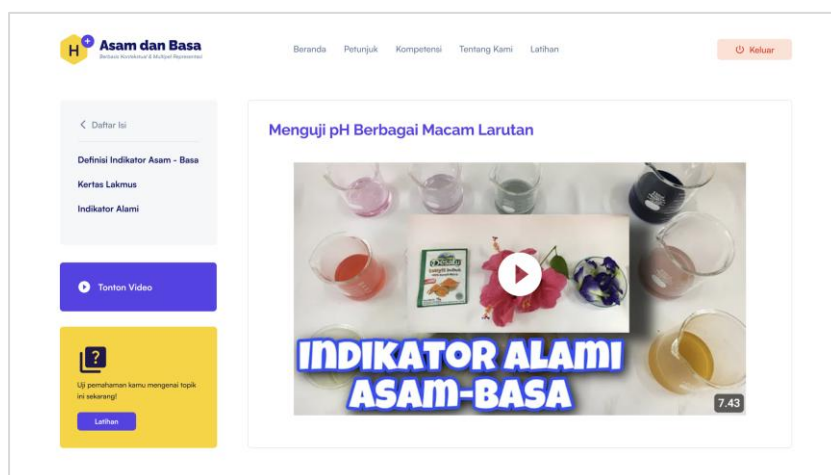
H Asam dan Basa
Berbasis Kontekstual & Multipel Representasi

Beranda Petunjuk Kompetensi Tentang Kami Latihan

Keluar

< Daftar Isi

Definisi Indikator Asam - Basa

Kertas Lakmus

Indikator Alami

Tonton Video

?

Uji pemahaman kamu mengenai topik ini sekarang!

Latihan

Menguji pH Berbagai Macam Larutan

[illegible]

INDIKATOR ALAMI ASAM-BASA

7.43